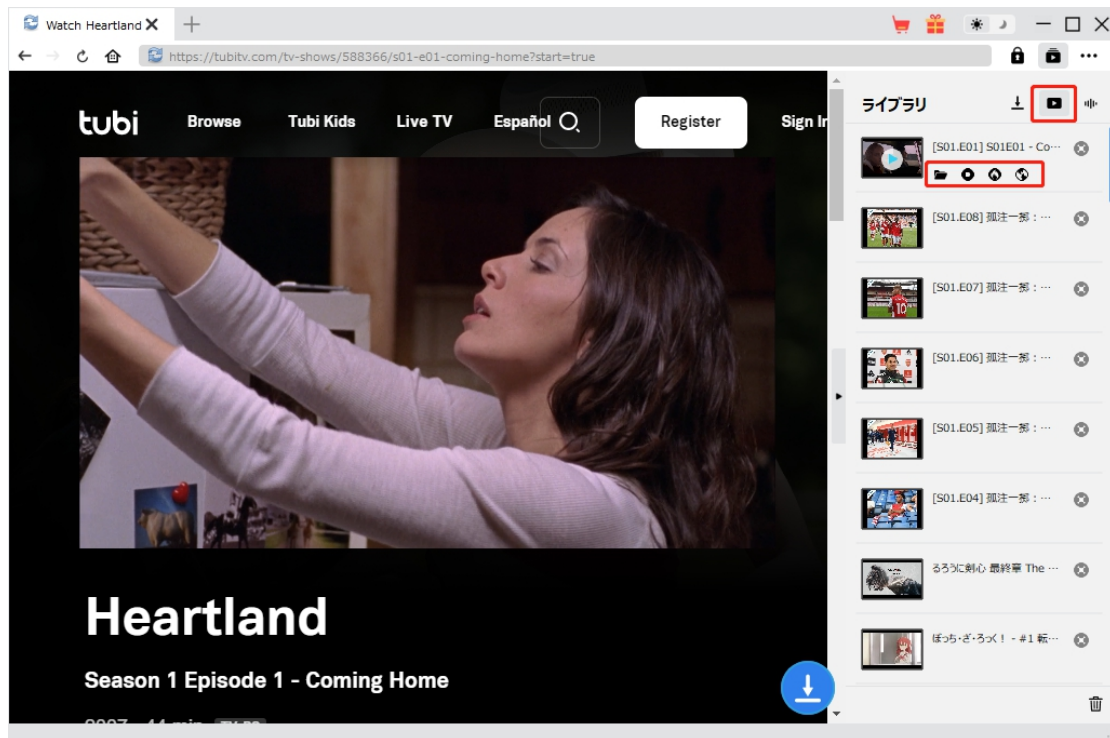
Watch Heartland

https://tubitv.com/tv-shows/588366/s01-e01-coming-home?start=true

tubi Browse Tubi Kids Live TV Español Register Sign In

Heartland

Season 1 Episode 1 - Coming Home

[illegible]

ライブラリ

[S01.E01] S01E01 - Co···

[S01.E08] 孤注一掷：···

[S01.E07] 孤注一掷：···

[S01.E06] 孤注一掷：···

[S01.E05] 孤注一掷：···

[S01.E04] 孤注一掷：···

るろうに剣心 最終章 The ···

ぼっち・ざ・ろっく！ - #1 転···